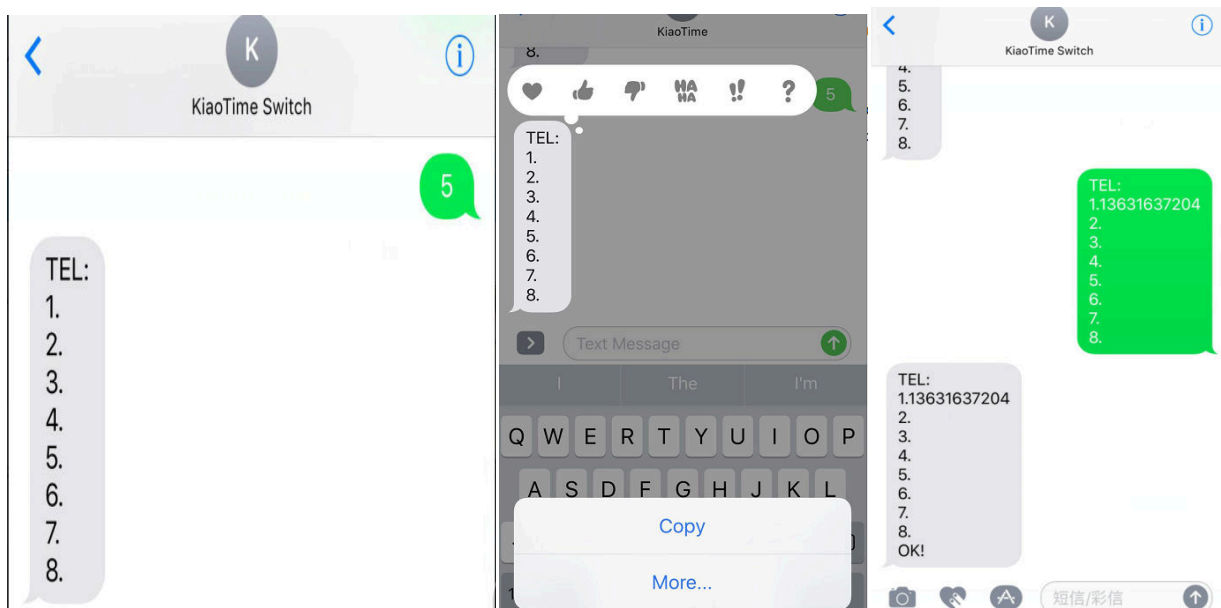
K
KiaoTime Switch

5

TEL:
1.
2.
3.
4.
5.
6.
7.
8.

K
KiaoTime
8.

HA HA
!!
?

5

TEL:
1.
2.
3.
4.
5.
6.
7.
8.

Text Message

I
The
I'm

Q W E R T Y U I O P
A S D F G H J K L

Copy
More...

K
KiaoTime Switch
4.
5.
6.
7.
8.

TEL:
1.13631637204
2.
3.
4.
5.
6.
7.
8.

TEL:
1.13631637204
2.
3.
4.
5.
6.
7.
8.
OK!

短信/彩信